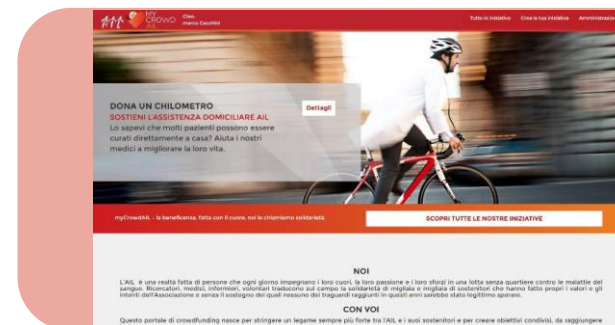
MY CROWD AIL Ciao, marco Zucchini

Tutte le iniziative Crea la tua iniziativa Amministra

DONA UN CHILOMETRO
SOSTIENI L'ASSISTENZA DOMICILIARE AIL
Lo sapevi che molti pazienti possono essere curati direttamente a casa? Aiuta i nostri medici a migliorare la loro vita.

Dettagli

myCrowdAIL - la beneficenza, fatta con il cuore, noi la chiamiamo solidarietà.

SCOPRI TUTTE LE NOSTRE INIZIATIVE

NOI
L'AIL è una realtà fatta di persone che ogni giorno impegnano i loro cuori, la loro passione e i loro sforzi in una lotta senza quartiere contro le malattie del sangue. Ricercatori, medici, infermieri, volontari traducono sul campo la solidarietà di migliaia e migliaia di sostenitori che hanno fatto propri i valori e gli intenti dell'Associazione e senza il sostegno dei quali nessuno dei traguardi raggiunti in questi anni sarebbe stato legittimo sperare.

CON VOI
Questo portale di crowdfunding nasce per stringere un legame sempre più forte tra l'AIL e i suoi sostenitori e per creare obiettivi condivisi, da raggiungere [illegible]